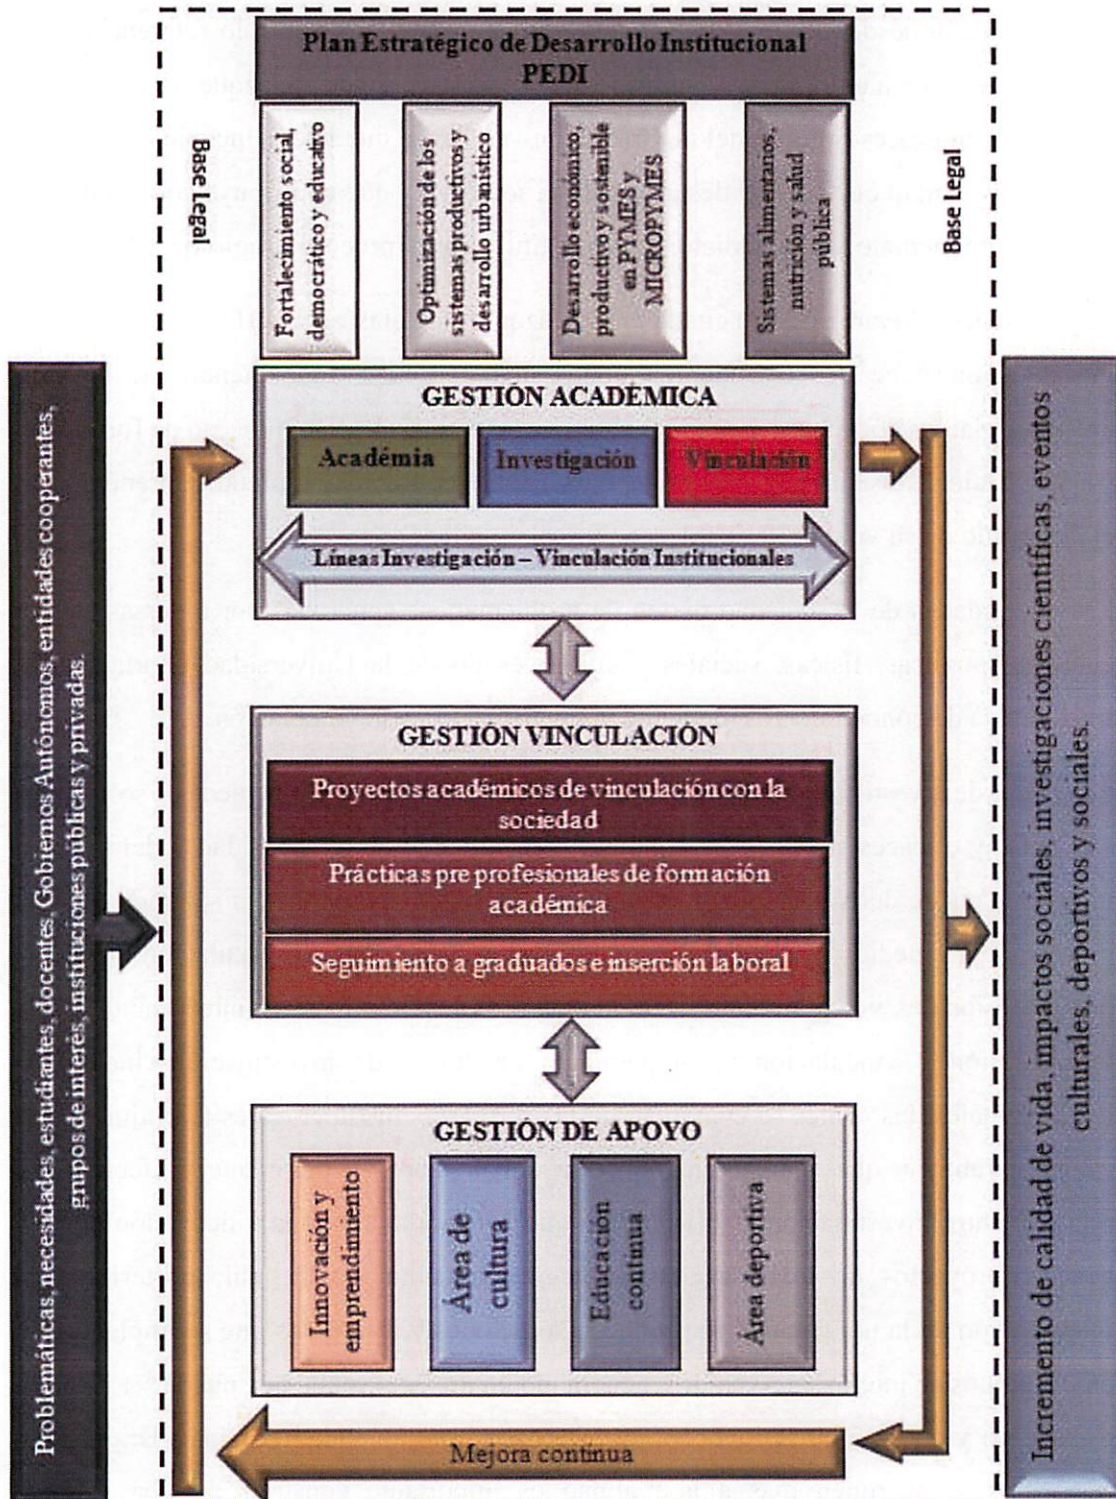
Plan Estratégico de Desarrollo Institucional
PEDI

Base Legal

Fortalecimiento social, democrático y educativo

Optimización de los sistemas productivos y desarrollo urbanístico

Desarrollo económico, productivo y sostenible en PYMES y MICROPYMES

Sistemas alimentarios, nutrición y salud pública

Base Legal

Problemáticas, necesidades, estudiantes, docentes, Gobiernos Autónomos, entidades cooperantes, grupos de interés, instituciones públicas y privadas.

GESTIÓN ACADÉMICA

Académia

Investigación

Vinculación

Líneas Investigación – Vinculación Institucionales

GESTIÓN VINCULACIÓN

Proyectos académicos de vinculación con la sociedad

Prácticas pre profesionales de formación académica

Seguimiento a graduados e inserción laboral

GESTIÓN DE APOYO

Innovación y emprendimiento

Área de cultura

Educación continua

Área deportiva

Mejora continua

Incremento de calidad de vida, impactos sociales, investigaciones científicas, eventos culturales, deportivos y sociales.